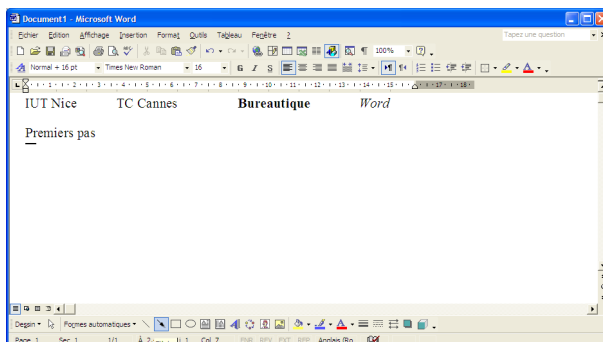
Document1 - Microsoft Word

Fichier Edition Affichage Insertion Format Outils Tableau Fenêtre ?

Tapez une question

100%

Normal + 16 pt Times New Roman 16 G I S

IUT Nice TC Cannes **Bureautique** *Word*

Premiers pas

Dessin Formes automatiques

Page 1 Sec 1 1/1 À 2 Li 1 Col 7 ENR REV EXT RFP Anglais (Ro